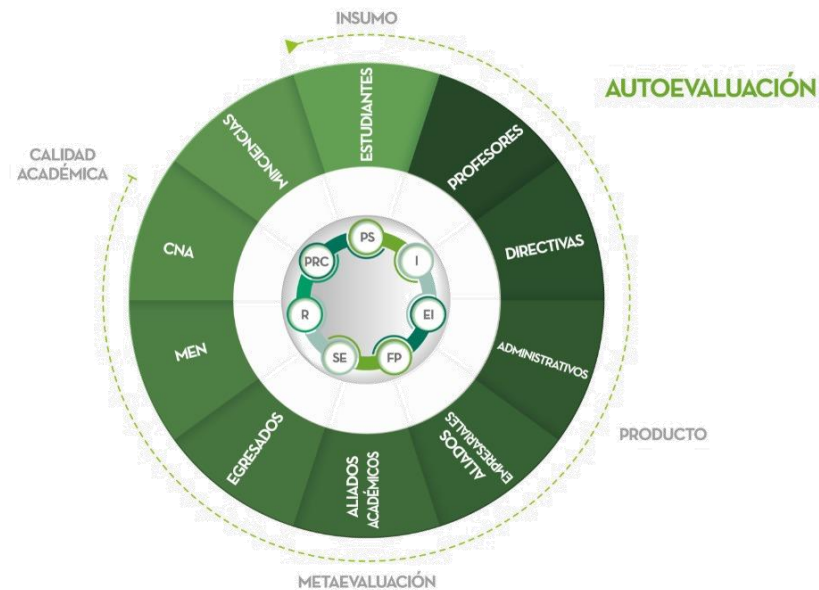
INSUMO

AUTOEVALUACIÓN

CALIDAD ACADÉMICA

ESTUDIANTES

PROFESORES

DIRECTIVAS

ADMINISTRATIVOS

ALIADOS EMPRESARIALES

ALIADOS ACADÉMICOS

EGRESADOS

MEN

CNA

MINCIENCIAS

PS

I

EI

FP

SE

R

PRC

PRODUCTO

METAEVALUACIÓN